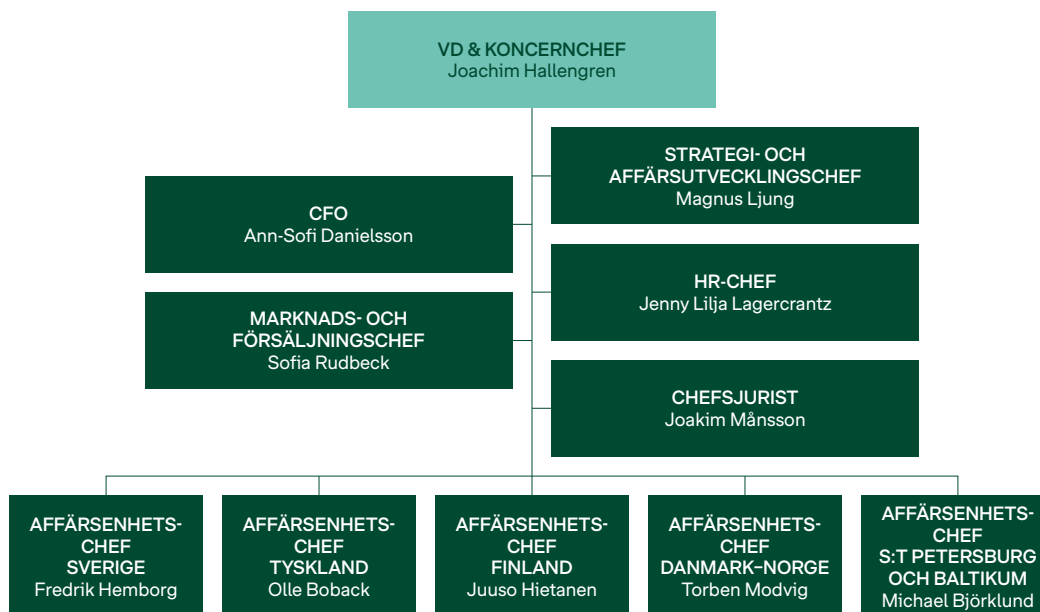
VD & KONCERNCHEF
Joachim Hallengren

STRATEGI- OCH AFFÄRSUTVECKLINGSCHEF
Magnus Ljung

CFO
Ann-Sofi Danielsson

HR-CHEF
Jenny Lilja Lagercrantz

MARKNADS- OCH FÖRSÄLJNINGSCHEF
Sofia Rudbeck

CHEFSJURIST
Joakim Månsson

AFFÄRSENHETSCHEF SVERIGE
Fredrik Hemborg

AFFÄRSENHETSCHEF TYSKLAND
Olle Boback

AFFÄRSENHETSCHEF FINLAND
Juuso Hietanen

AFFÄRSENHETSCHEF DANMARK–NORGE
Torben Modvig

AFFÄRSENHETSCHEF S:T PETERSBURG OCH BALTIKUM
Michael Björklund